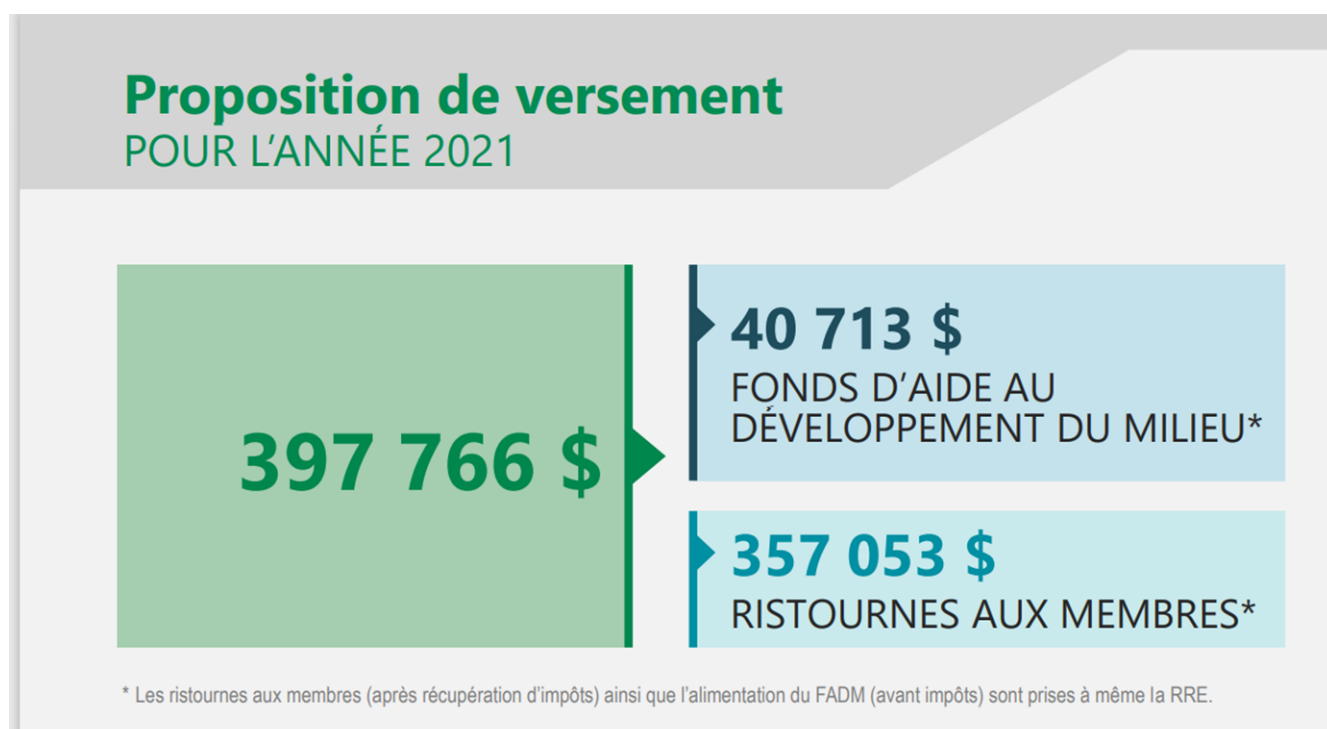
Proposition de versement
POUR L'ANNÉE 2021

397 766 $

40 713 $
FONDS D'AIDE AU DÉVELOPPEMENT DU MILIEU*

357 053 $
RISTOURNES AUX MEMBRES*

* Les ristournes aux membres (après récupération d'impôts) ainsi que l'alimentation du FADM (avant impôts) sont prises à même la RRE.